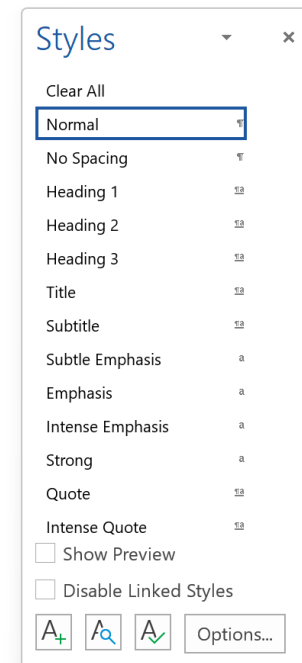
Styles

Clear All
Normal ¶
No Spacing ¶
Heading 1 ¶a
Heading 2 ¶a
Heading 3 ¶a
Title ¶a
Subtitle ¶a
Subtle Emphasis a
Emphasis a
Intense Emphasis a
Strong a
Quote ¶a
Intense Quote ¶a

Show Preview
Disable Linked Styles

Options...